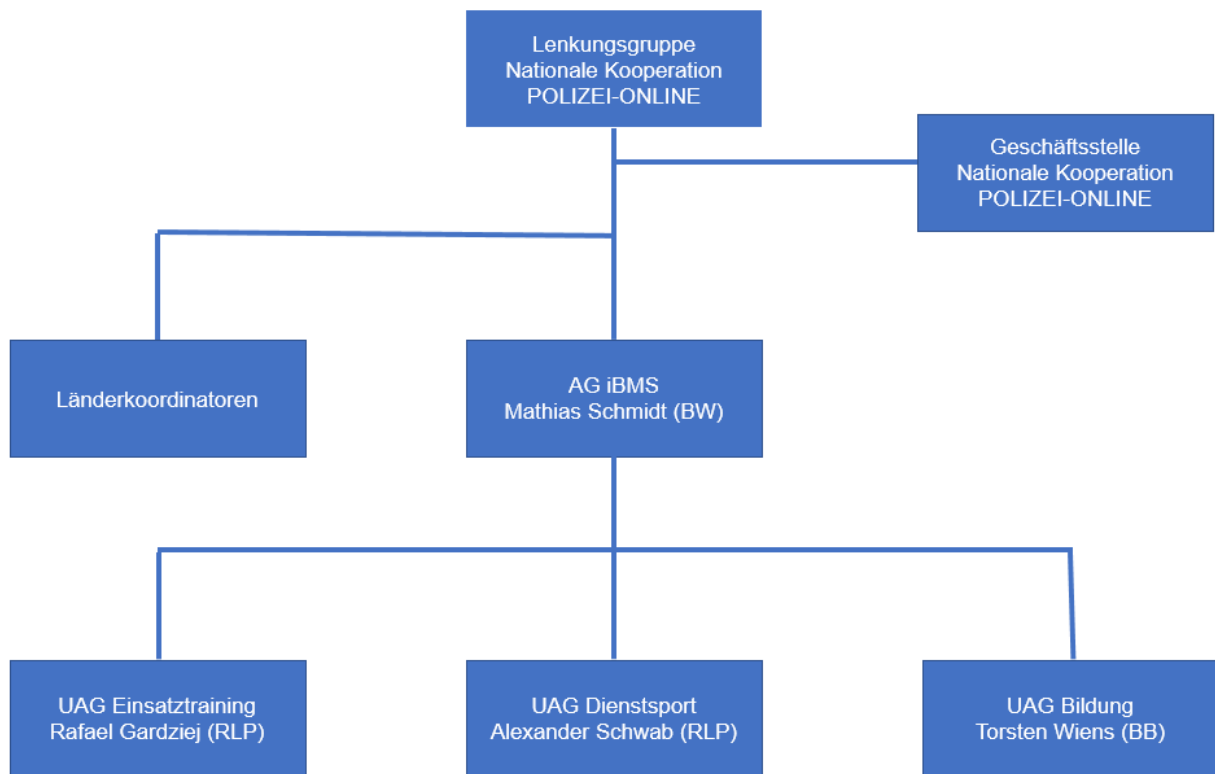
Lenkungsgruppe
Nationale Kooperation
POLIZEI-ONLINE

Geschäftsstelle
Nationale Kooperation
POLIZEI-ONLINE

Länderkoordinatoren

AG iBMS
Mathias Schmidt (BW)

UAG Einsatztraining
Rafael Gardziej (RLP)

UAG Dienstsport
Alexander Schwab (RLP)

UAG Bildung
Torsten Wiens (BB)